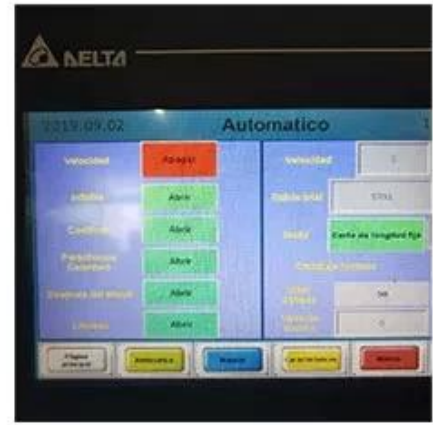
DELTA

2019.09.02

Automatico

| Velocidad | Parado |
|---|---|
| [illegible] | Abrir |
| Cortador | Abrir |
| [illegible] | Abrir |
| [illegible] | Abrir |
| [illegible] | Abrir |

| Velocidad | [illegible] |
|---|---|
| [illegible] | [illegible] |
| Modo | Corte de longitud fija |

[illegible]

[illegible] | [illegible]
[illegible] | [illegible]

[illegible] | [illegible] | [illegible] | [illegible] | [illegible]